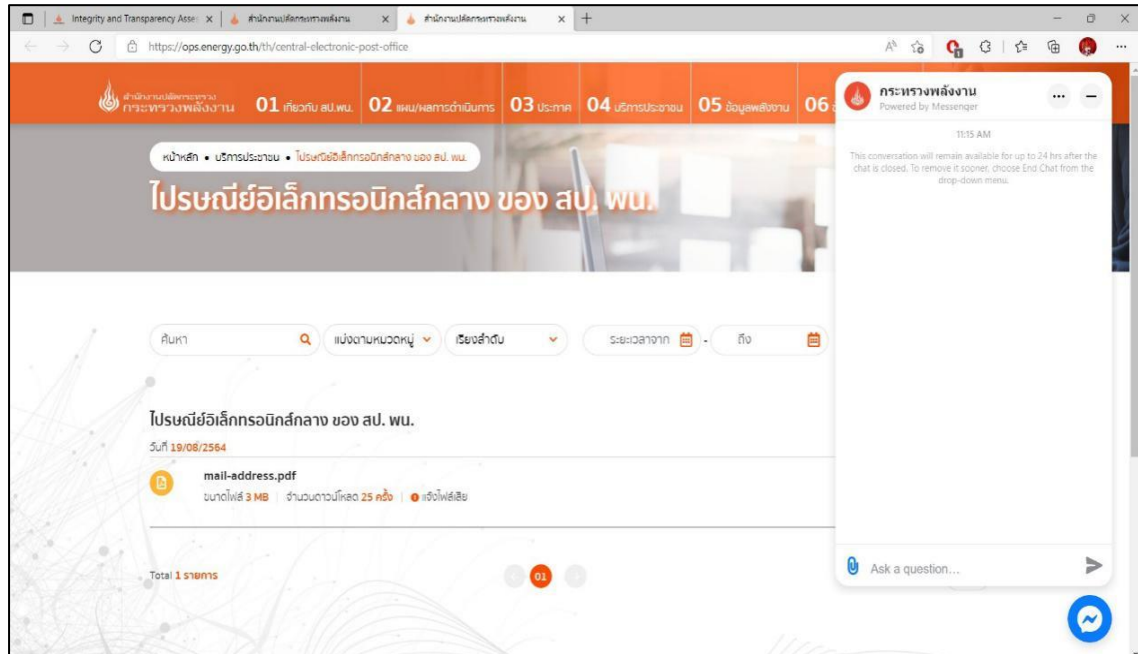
Integrity and Transparency Asse: × | สำนักงานปลัดกระทรวงพลังงาน × | สำนักงานปลัดกระทรวงพลังงาน × +

https://ops.energy.go.th/th/central-electronic-post-office

สำนักงานปลัดกระทรวง กระทรวงพลังงาน 01 เกี่ยวกับ สป.พน. 02 แผน/ผลการดำเนินการ 03 ประกาศ 04 บริการประชาชน 05 ข้อมูลพลังงาน 06

หน้าหลัก • บริการประชาชน • ไปรษณีย์อิเล็กทรอนิกส์กลาง ของ สป. พน.

ไปรษณีย์อิเล็กทรอนิกส์กลาง ของ สป. พน.

ค้นหา แบ่งตามหมวดหมู่ เรียงลำดับ ระยะเวลาจาก - ถึง

ไปรษณีย์อิเล็กทรอนิกส์กลาง ของ สป. พน.

วันที่ 19/08/2564

mail-address.pdf

ขนาดไฟล์ 3 MB | จำนวนดาวน์โหลด 25 ครั้ง | แจ้งไฟล์เสีย

Total 1 รายการ

01

กระทรวงพลังงาน
Powered by Messenger

11:15 AM

This conversation will remain available for up to 24 hrs after the chat is closed. To remove it sooner, choose End Chat from the drop-down menu.

Ask a question...